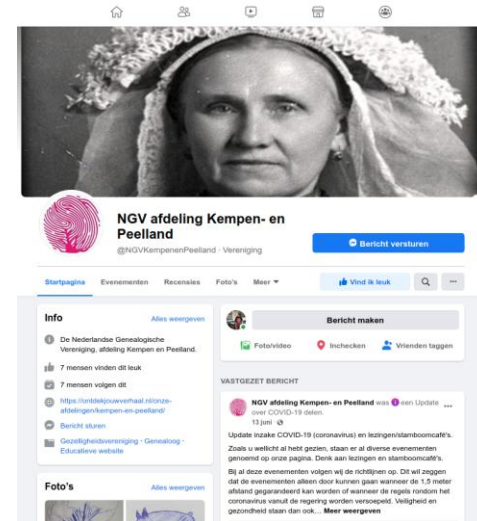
NGV afdeling Kempen- en Peelland
@NGVKempenenPeelland · Vereniging

Bericht versturen

Startpagina Evenementen Recensies Foto's Meer

Vind ik leuk

Info
Alles weergeven

De Nederlandse Genealogische Vereniging, afdeling Kempen en Peelland.

7 mensen vinden dit leuk

7 mensen volgen dit

https://ontdekjouwverhaal.nl/onze-afdelingen/kempen-en-peelland/

Bericht sturen

Gezelligheidsvereniging · Genealoog · Educatieve website

Foto's
Alles weergeven

Bericht maken

Foto/video Inchecken Vrienden taggen

VASTGEZET BERICHT

NGV afdeling Kempen- en Peelland was een Update over COVID-19 delen.
13 juni

Update inzake COVID-19 (coronavirus) en lezingen/stamboomcafé's.

Zoals u wellicht al hebt gezien, staan er al diverse evenementen genoemd op onze pagina. Denk aan lezingen en stamboomcafé's.

Bij al deze evenementen volgen wij de richtlijnen op. Dit wil zeggen dat de evenementen alleen door kunnen gaan wanneer de 1,5 meter afstand gegarandeerd kan worden of wanneer de regels rondom het coronavirus vanuit de regering worden versoepeld. Veiligheid en gezondheid staan dan ook... Meer weergeven